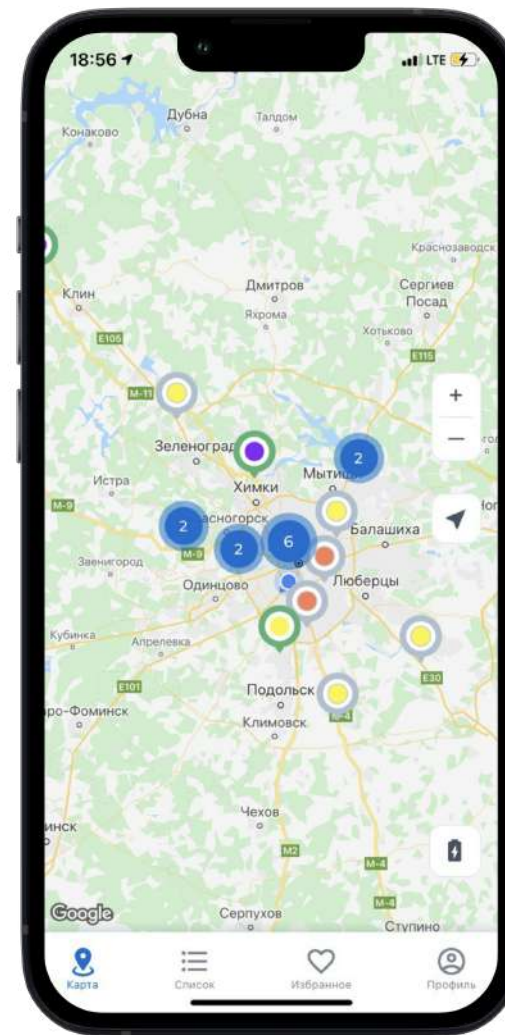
18:56
LTE

Дубна
Талдом
Конаково
Краснозаводск
Клин
Дмитров
Сергиев Посад
Яхрома
Хотьково
E105
E115
M-11
+
—
Зеленоград
2
Мытищи
Истра
Химки
M-9
2
Красногорск
Балашиха
2
6
Звенигород
M-9
Одинцово
Люберцы
Кубинка
Апрелевка
E101
E30
Подольск
аро-Фоминск
Климовск
M-4
Чехов
M2
инск
M-4
M-4
Google
Серпухов
Ступино

Карта
Список
Избранное
Профиль